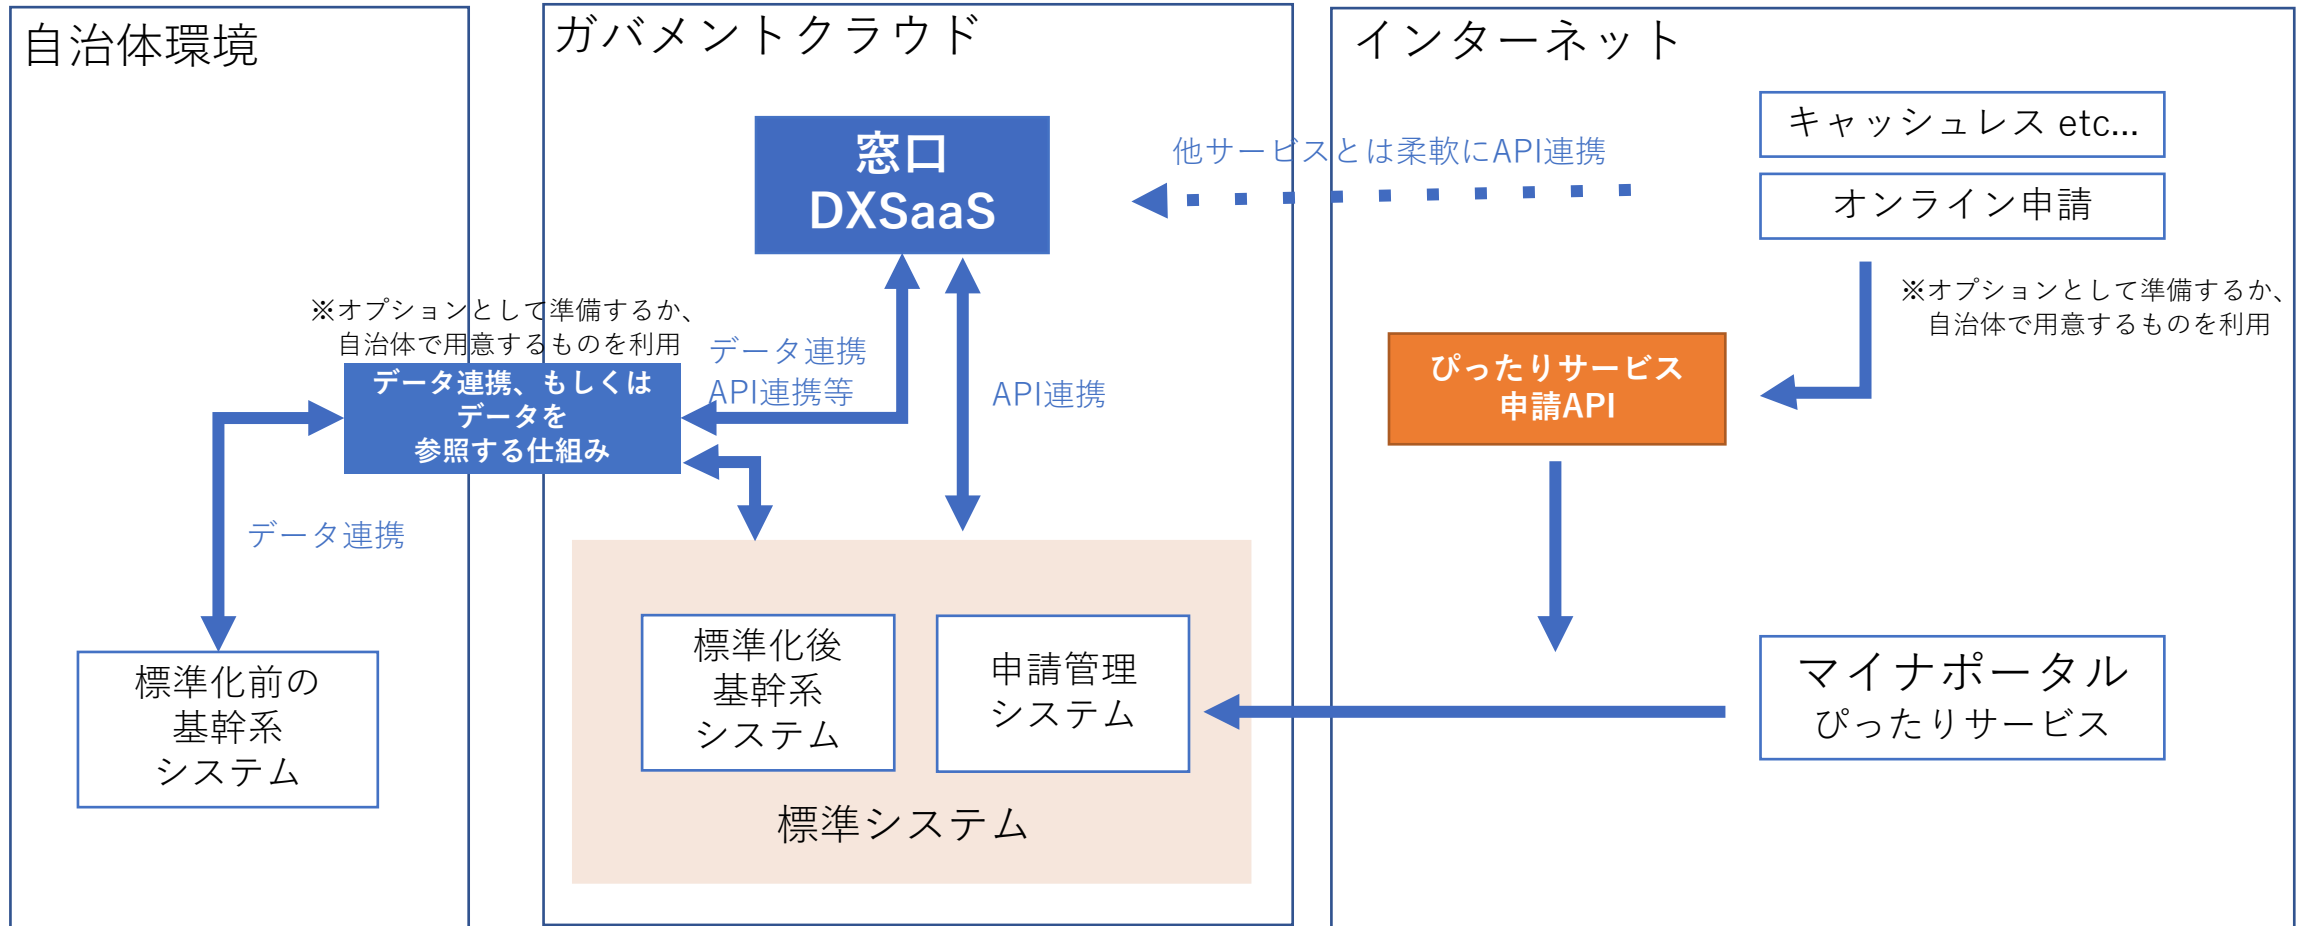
自治体環境

ガバメントクラウド

インターネット

窓口
DXSaaS

他サービスとは柔軟にAPI連携

キャッシュレス etc...

オンライン申請

※オプションとして準備するか、
自治体で用意するものを利用

データ連携
API連携等

API連携

データ連携、もしくは
データを
参照する仕組み

※オプションとして準備するか、
自治体で用意するものを利用

ぴったりサービス
申請API

データ連携

標準化前の
基幹系
システム

標準化後
基幹系
システム

申請管理
システム

標準システム

マイナポータル
ぴったりサービス